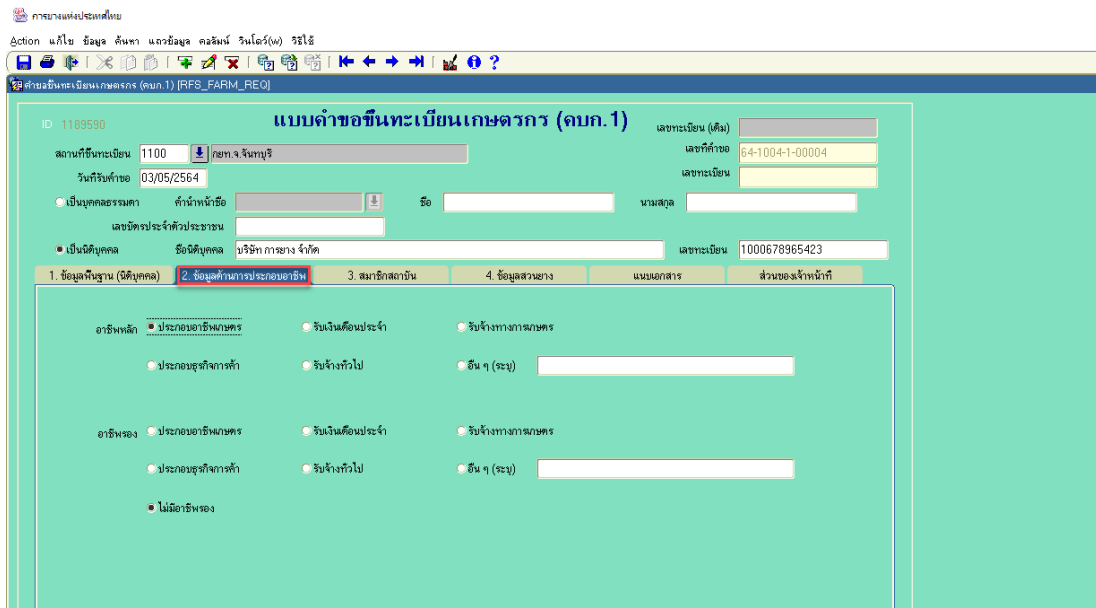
การยางแห่งประเทศไทย

Action แก้ไข ข้อมูล ค้นหา แถวข้อมูล คอลัมน์ วินโดว์(w) วิธีใช้

คำขอขึ้นทะเบียนเกษตรกร (คบก.1) [RFS_FARM_REQ]

ID 1189590

แบบคำขอขึ้นทะเบียนเกษตรกร (คบก.1)

เลขทะเบียน (เดิม)

สถานที่ขึ้นทะเบียน 1100 กยท.จ.จันทบุรี

เลขที่คำขอ 64-1004-1-00004

วันที่รับคำขอ 03/05/2564

เลขทะเบียน

เป็นบุคคลธรรมดา คำนำหน้าชื่อ ชื่อ นามสกุล

เลขบัตรประจำตัวประชาชน

เป็นนิติบุคคล ชื่อนิติบุคคล บริษัท การยาง จำกัด เลขทะเบียน 1000678965423

1. ข้อมูลพื้นฐาน (นิติบุคคล) | 2. ข้อมูลด้านการประกอบอาชีพ | 3. สมาชิกสถาบัน | 4. ข้อมูลสวนยาง | แนบเอกสาร | ส่วนของเจ้าหน้าที่

อาชีพหลัก ประกอบอาชีพเกษตร รับเงินเดือนประจำ รับจ้างทางการเกษตร

ประกอบธุรกิจการค้า รับจ้างทั่วไป อื่น ๆ (ระบุ)

อาชีพรอง ประกอบอาชีพเกษตร รับเงินเดือนประจำ รับจ้างทางการเกษตร

ประกอบธุรกิจการค้า รับจ้างทั่วไป อื่น ๆ (ระบุ)

ไม่มีอาชีพรอง